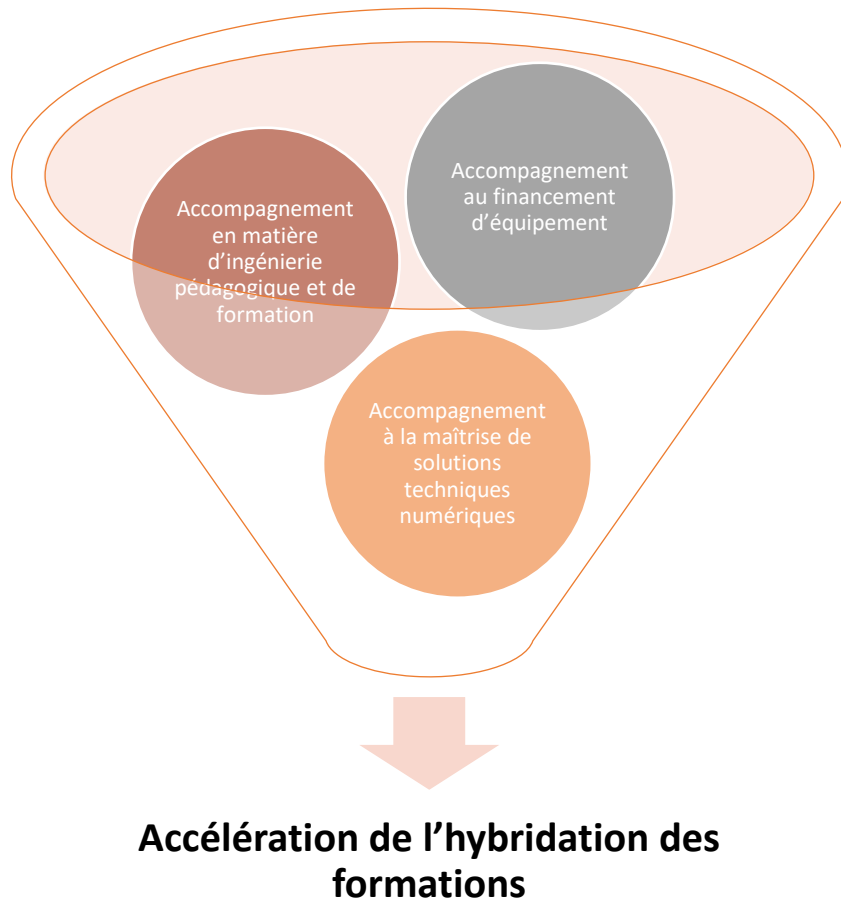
Accompagnement en matière d'ingénierie pédagogique et de formation

Accompagnement au financement d'équipement

Accompagnement à la maîtrise de solutions techniques numériques

Accélération de l'hybridation des formations